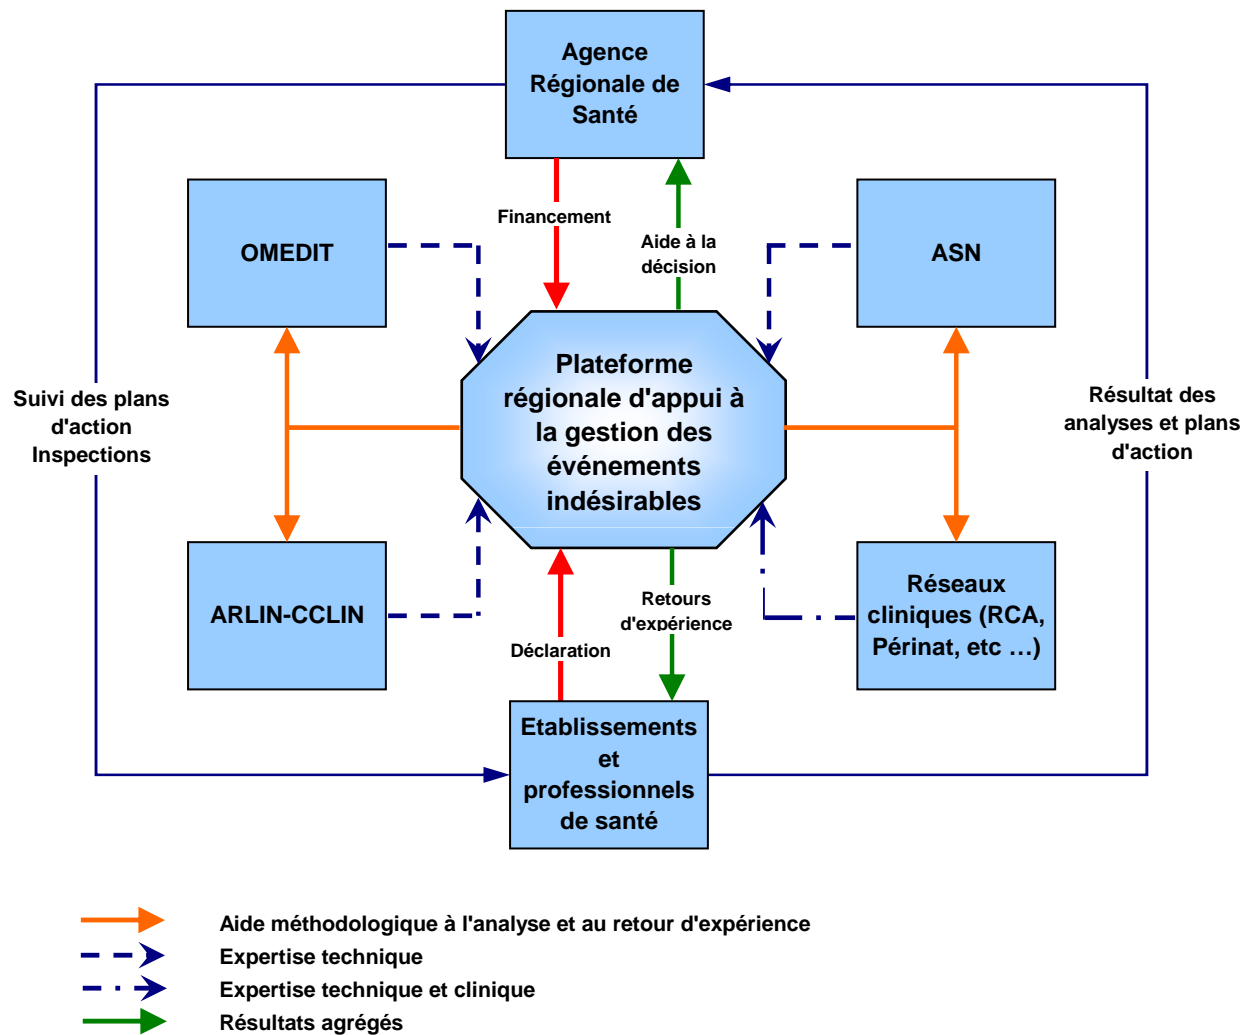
Agence Régionale de Santé

Financement

Aide à la décision

OMEDIT

ASN

Suivi des plans d'action Inspections

Plateforme régionale d'appui à la gestion des événements indésirables

Résultat des analyses et plans d'action

ARLIN-CCLIN

Retours d'expérience

Réseaux cliniques (RCA, Périnat, etc …)

Déclaration

Etablissements et professionnels de santé

Aide méthodologique à l'analyse et au retour d'expérience
Expertise technique
Expertise technique et clinique
Résultats agrégés